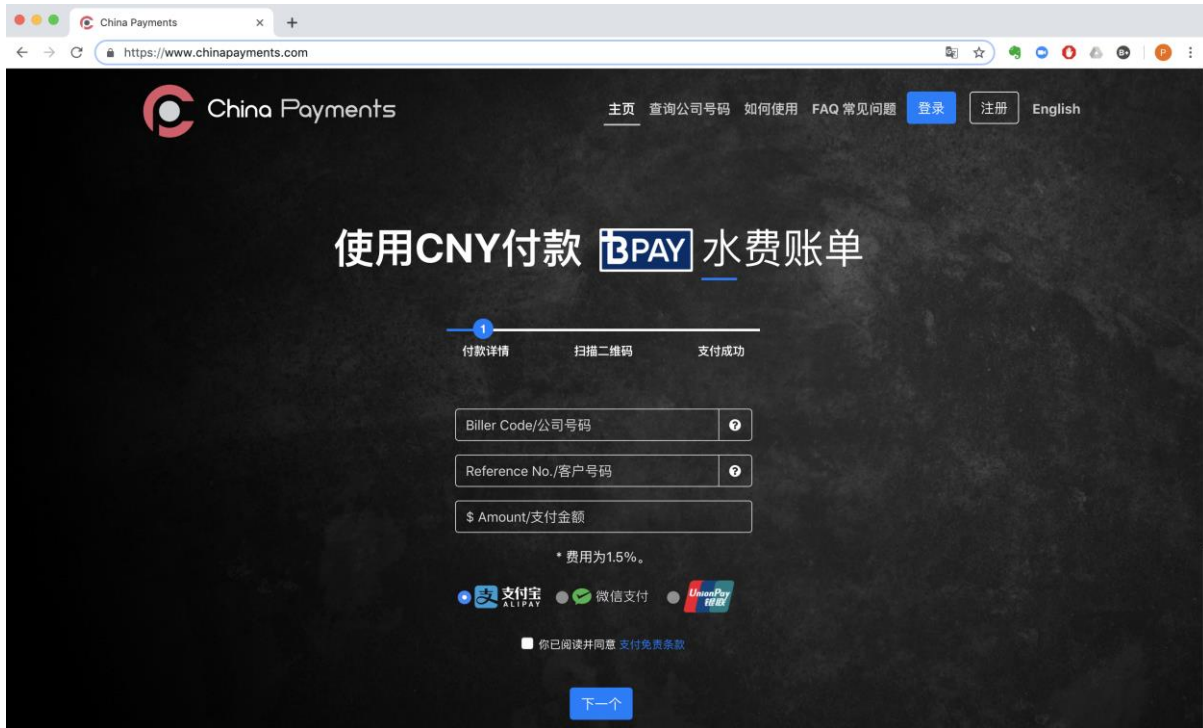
China Payments ×
https://www.chinapayments.com

China Payments

主页 查询公司号码 如何使用 FAQ 常见问题 登录 注册 English

使用CNY付款 BPAY 水费账单

1
付款详情 扫描二维码 支付成功

Biller Code/公司号码

Reference No./客户号码

$ Amount/支付金额

* 费用为1.5%。

支付宝 ALIPAY 微信支付 UnionPay 银联

你已阅读并同意 支付免责条款

下一个